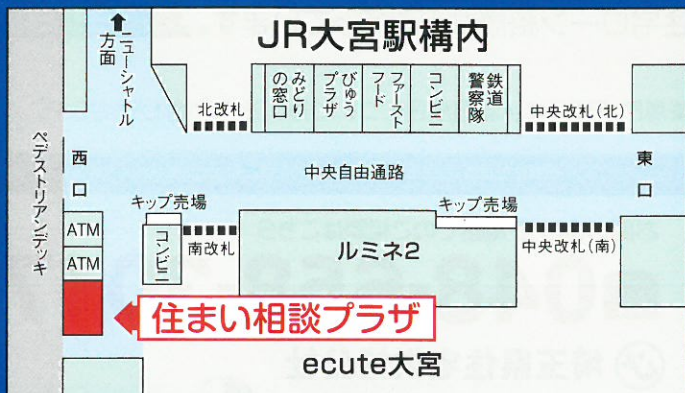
JR大宮駅構内

ニューシャトル方面

みどりの窓口

びゅうプラザ

ファーストフード

コンビニ

鉄道警察隊

北改札

中央改札(北)

ペデストリアンデッキ

西口

中央自由通路

東口

キップ売場

キップ売場

ATM

ATM

コンビニ

南改札

ルミネ2

中央改札(南)

住まい相談プラザ

ecute大宮